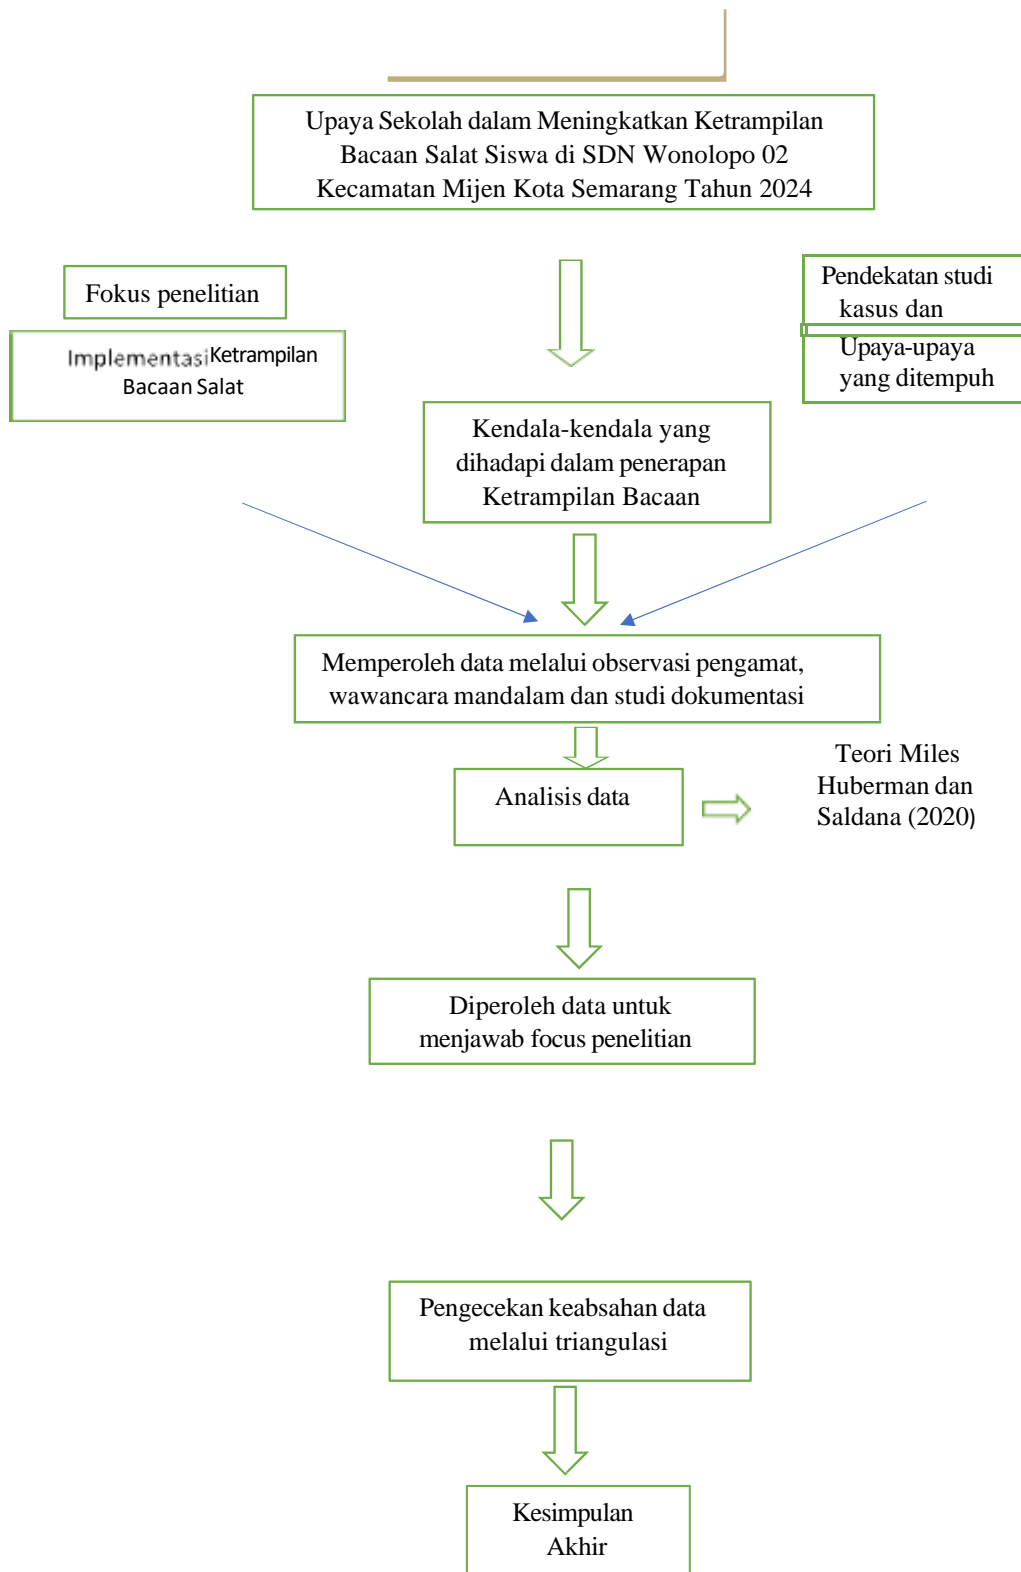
Upaya Sekolah dalam Meningkatkan Ketrampilan Bacaan Salat Siswa di SDN Wonolopo 02 Kecamatan Mijen Kota Semarang Tahun 2024

Fokus penelitian

Implementasi Ketrampilan Bacaan Salat

Pendekatan studi kasus dan

Upaya-upaya yang ditempuh

Kendala-kendala yang dihadapi dalam penerapan Ketrampilan Bacaan

Memperoleh data melalui observasi pengamat, wawancara mandalam dan studi dokumentasi

Analisis data

Teori Miles Huberman dan Saldana (2020)

Diperoleh data untuk menjawab focus penelitian

Pengecekan keabsahan data melalui triangulasi

Kesimpulan Akhir